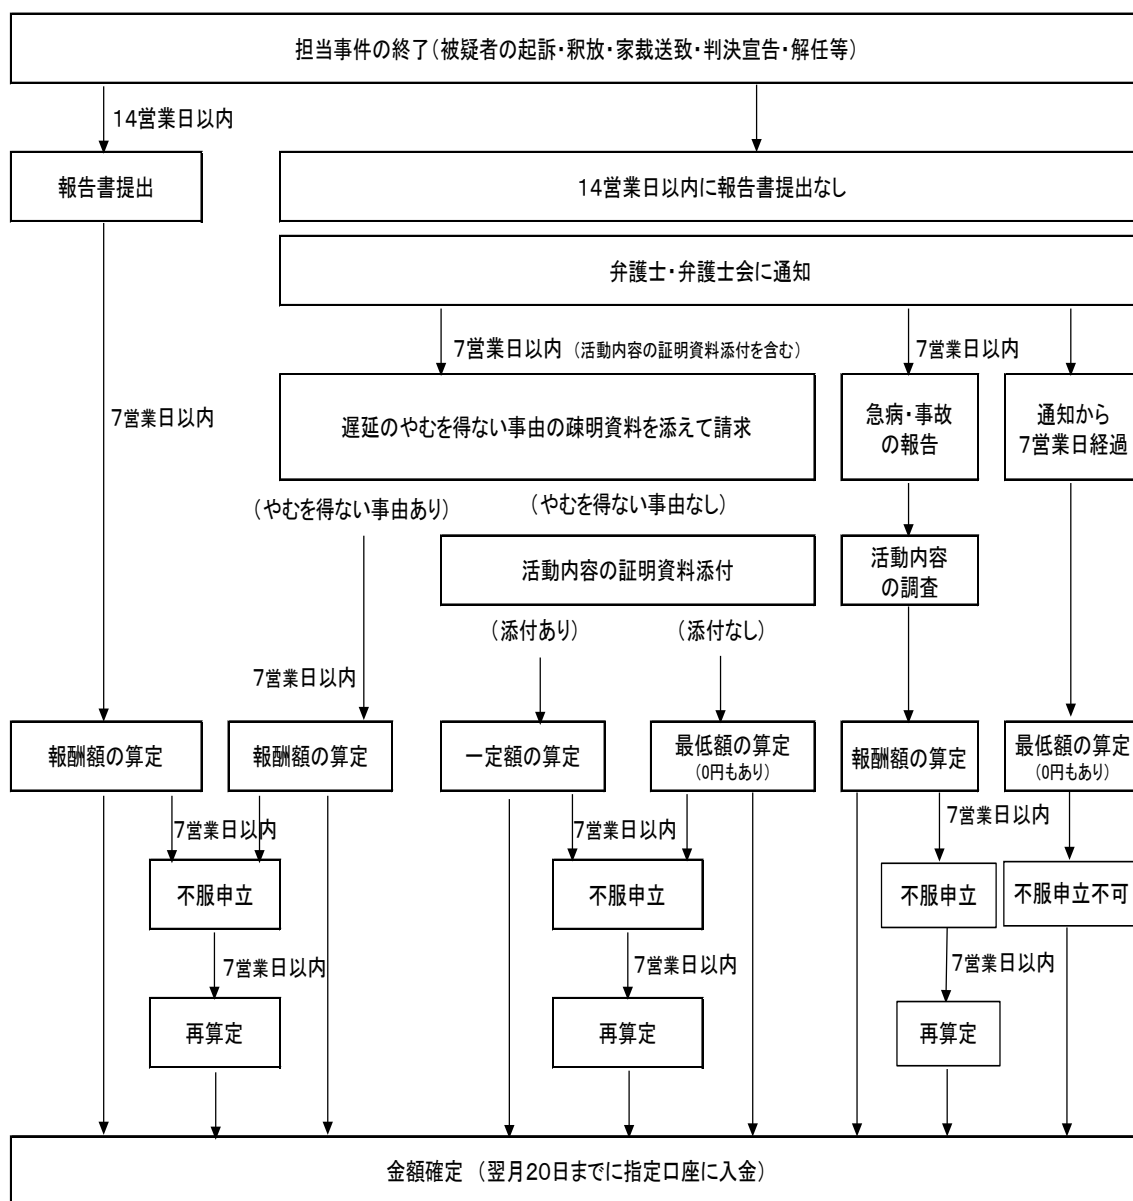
担当事件の終了（被疑者の起訴・釈放・家裁送致・判決宣告・解任等）

14営業日以内

報告書提出

14営業日以内に報告書提出なし

弁護士・弁護士会に通知

7営業日以内（活動内容の証明資料添付を含む）

7営業日以内

7営業日以内

遅延のやむを得ない事由の疎明資料を添えて請求

急病・事故の報告

通知から7営業日経過

（やむを得ない事由あり）

（やむを得ない事由なし）

活動内容の証明資料添付

活動内容の調査

（添付あり）

（添付なし）

7営業日以内

報酬額の算定

報酬額の算定

一定額の算定

最低額の算定（0円もあり）

報酬額の算定

最低額の算定（0円もあり）

7営業日以内

7営業日以内

7営業日以内

不服申立

不服申立

不服申立

不服申立不可

7営業日以内

7営業日以内

7営業日以内

再算定

再算定

再算定

金額確定（翌月20日までに指定口座に入金）